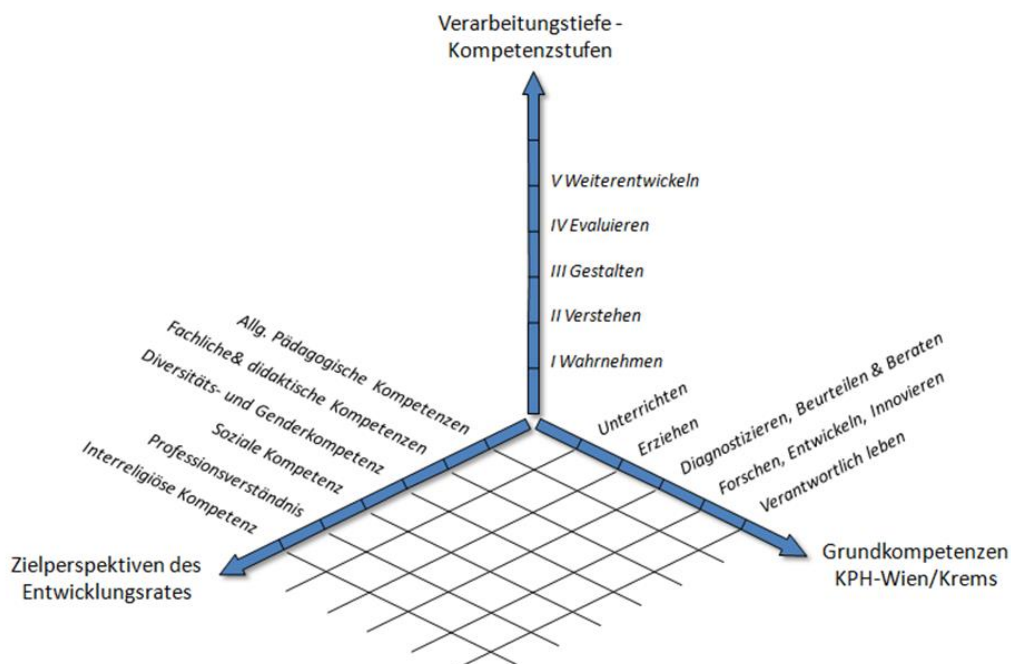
Verarbeitungstiefe - Kompetenzstufen

V Weiterentwickeln
IV Evaluieren
III Gestalten
II Verstehen
I Wahrnehmen

Allg. Pädagogische Kompetenzen
Fachliche& didaktische Kompetenzen
Diversitäts- und Genderkompetenz
Soziale Kompetenz
Professionsverständnis
Interreligiöse Kompetenz

Zielperspektiven des Entwicklungsrates

Unterrichten
Erziehen
Diagnostizieren, Beurteilen & Beraten
Forschen, Entwickeln, Innovieren
Verantwortlich leben

Grundkompetenzen KPH-Wien/Krems